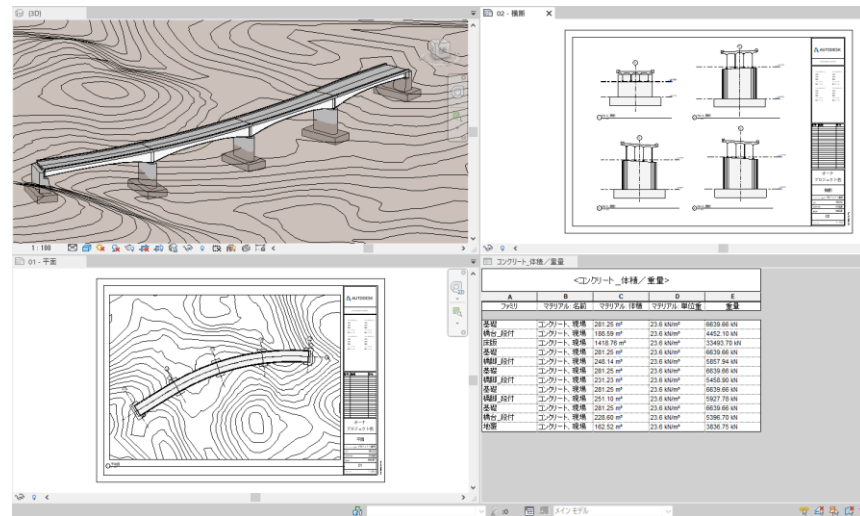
{3D}

02 - 横断

01 - 平面

1 : 100

コンクリート_体積／重量

<コンクリート_体積／重量>

| A | B | C | D | E |
|---|---|---|---|---|
| ファミリ | マテリアル: 名前 | マテリアル: 体積 | マテリアル: 単位重量 | 重量 |
| 基礎 | コンクリート、現場 | 281.25 m³ | 23.6 kN/m³ | 6639.66 kN |
| 橋台_段付 | コンクリート、現場 | 188.59 m³ | 23.6 kN/m³ | 4452.10 kN |
| 床版 | コンクリート、現場 | 1418.76 m³ | 23.6 kN/m³ | 33493.78 kN |
| 基礎 | コンクリート、現場 | 281.25 m³ | 23.6 kN/m³ | 6639.66 kN |
| 橋脚_段付 | コンクリート、現場 | 248.14 m³ | 23.6 kN/m³ | 5857.94 kN |
| 基礎 | コンクリート、現場 | 281.25 m³ | 23.6 kN/m³ | 6639.66 kN |
| 橋脚_段付 | コンクリート、現場 | 231.23 m³ | 23.6 kN/m³ | 5458.90 kN |
| 基礎 | コンクリート、現場 | 281.25 m³ | 23.6 kN/m³ | 6639.66 kN |
| 橋脚_段付 | コンクリート、現場 | 251.10 m³ | 23.6 kN/m³ | 5927.78 kN |
| 基礎 | コンクリート、現場 | 281.25 m³ | 23.6 kN/m³ | 6639.66 kN |
| 橋台_段付 | コンクリート、現場 | 228.60 m³ | 23.6 kN/m³ | 5396.70 kN |
| 地覆 | コンクリート、現場 | 162.52 m³ | 23.6 kN/m³ | 3836.75 kN |

AUTODESK

オーナー
プロジェクト名

横断

平面

メイン モデル

:0